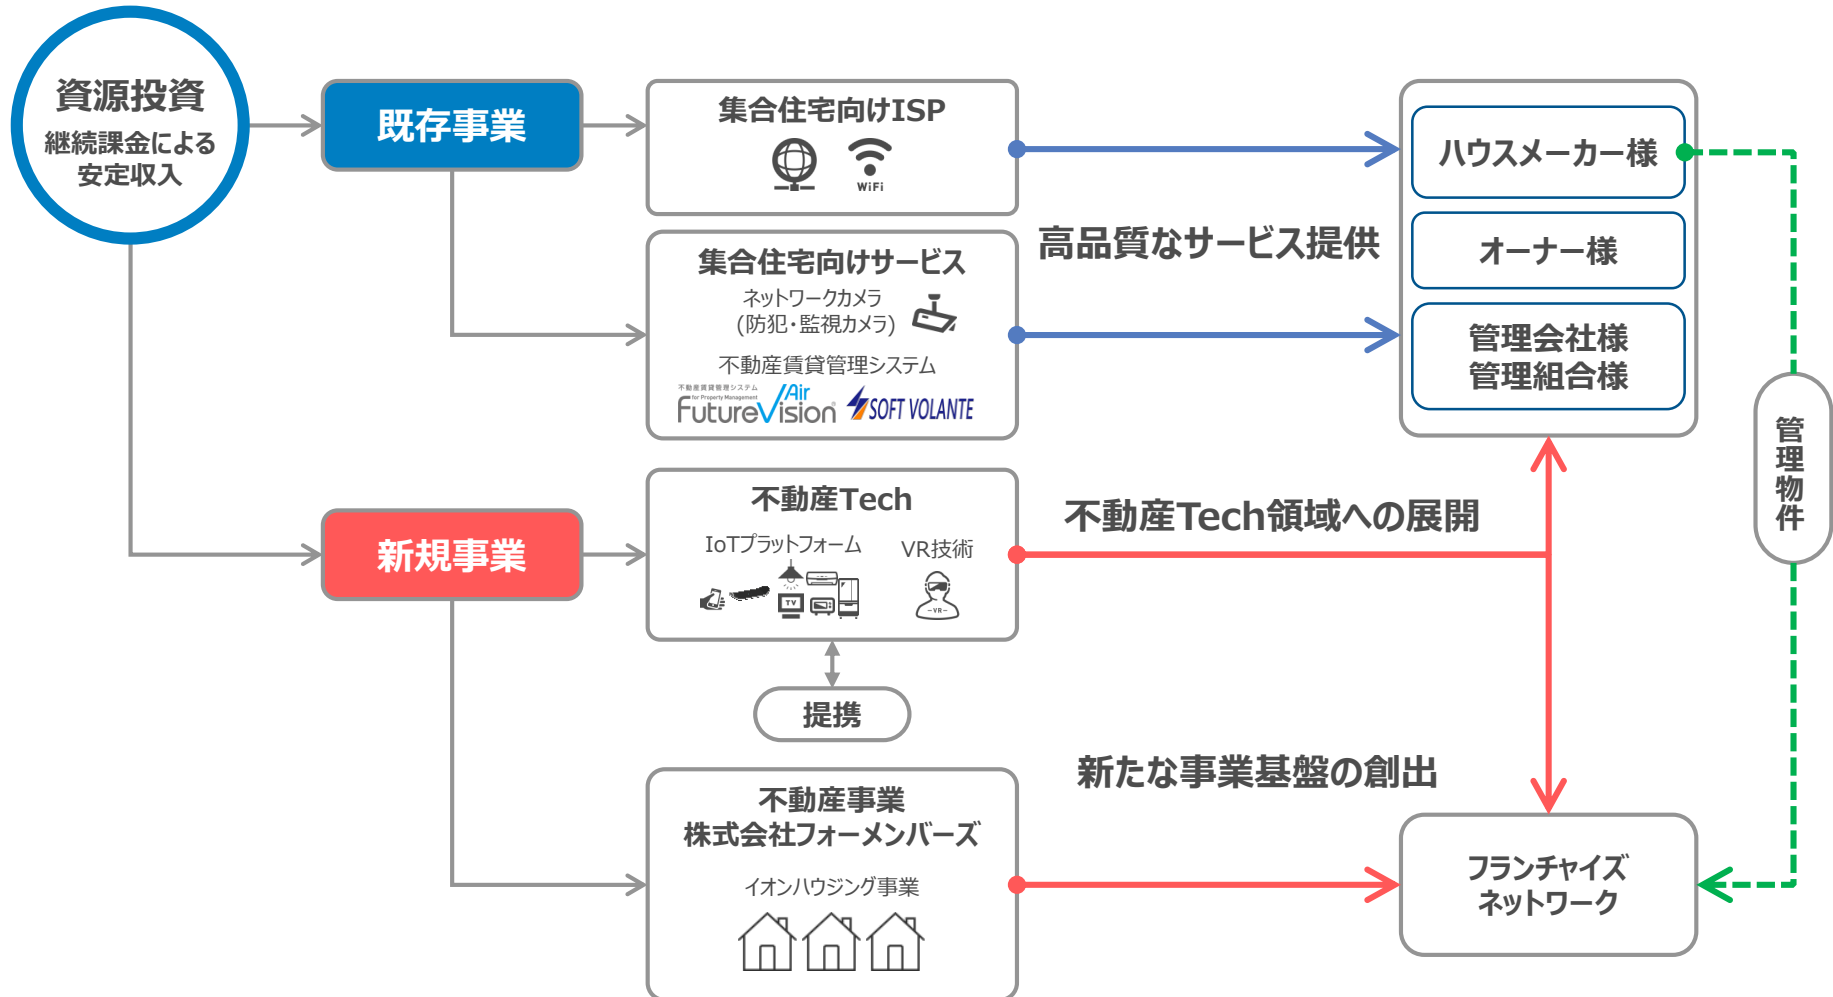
資源投資
継続課金による安定収入

既存事業

集合住宅向けISP

WiFi

集合住宅向けサービス
ネットワークカメラ
(防犯・監視カメラ)
不動産賃貸管理システム
不動産賃貸管理システム for Property Management
Air
FutureVision
SOFT VOLANTE

高品質なサービス提供

ハウスメーカー様

オーナー様

管理会社様
管理組合様

管理物件

新規事業

不動産Tech
IoTプラットフォーム
VR技術
TV
VR

不動産Tech領域への展開

提携

不動産事業
株式会社フォーメンバーズ
イオンハウジング事業

新たな事業基盤の創出

フランチャイズ
ネットワーク